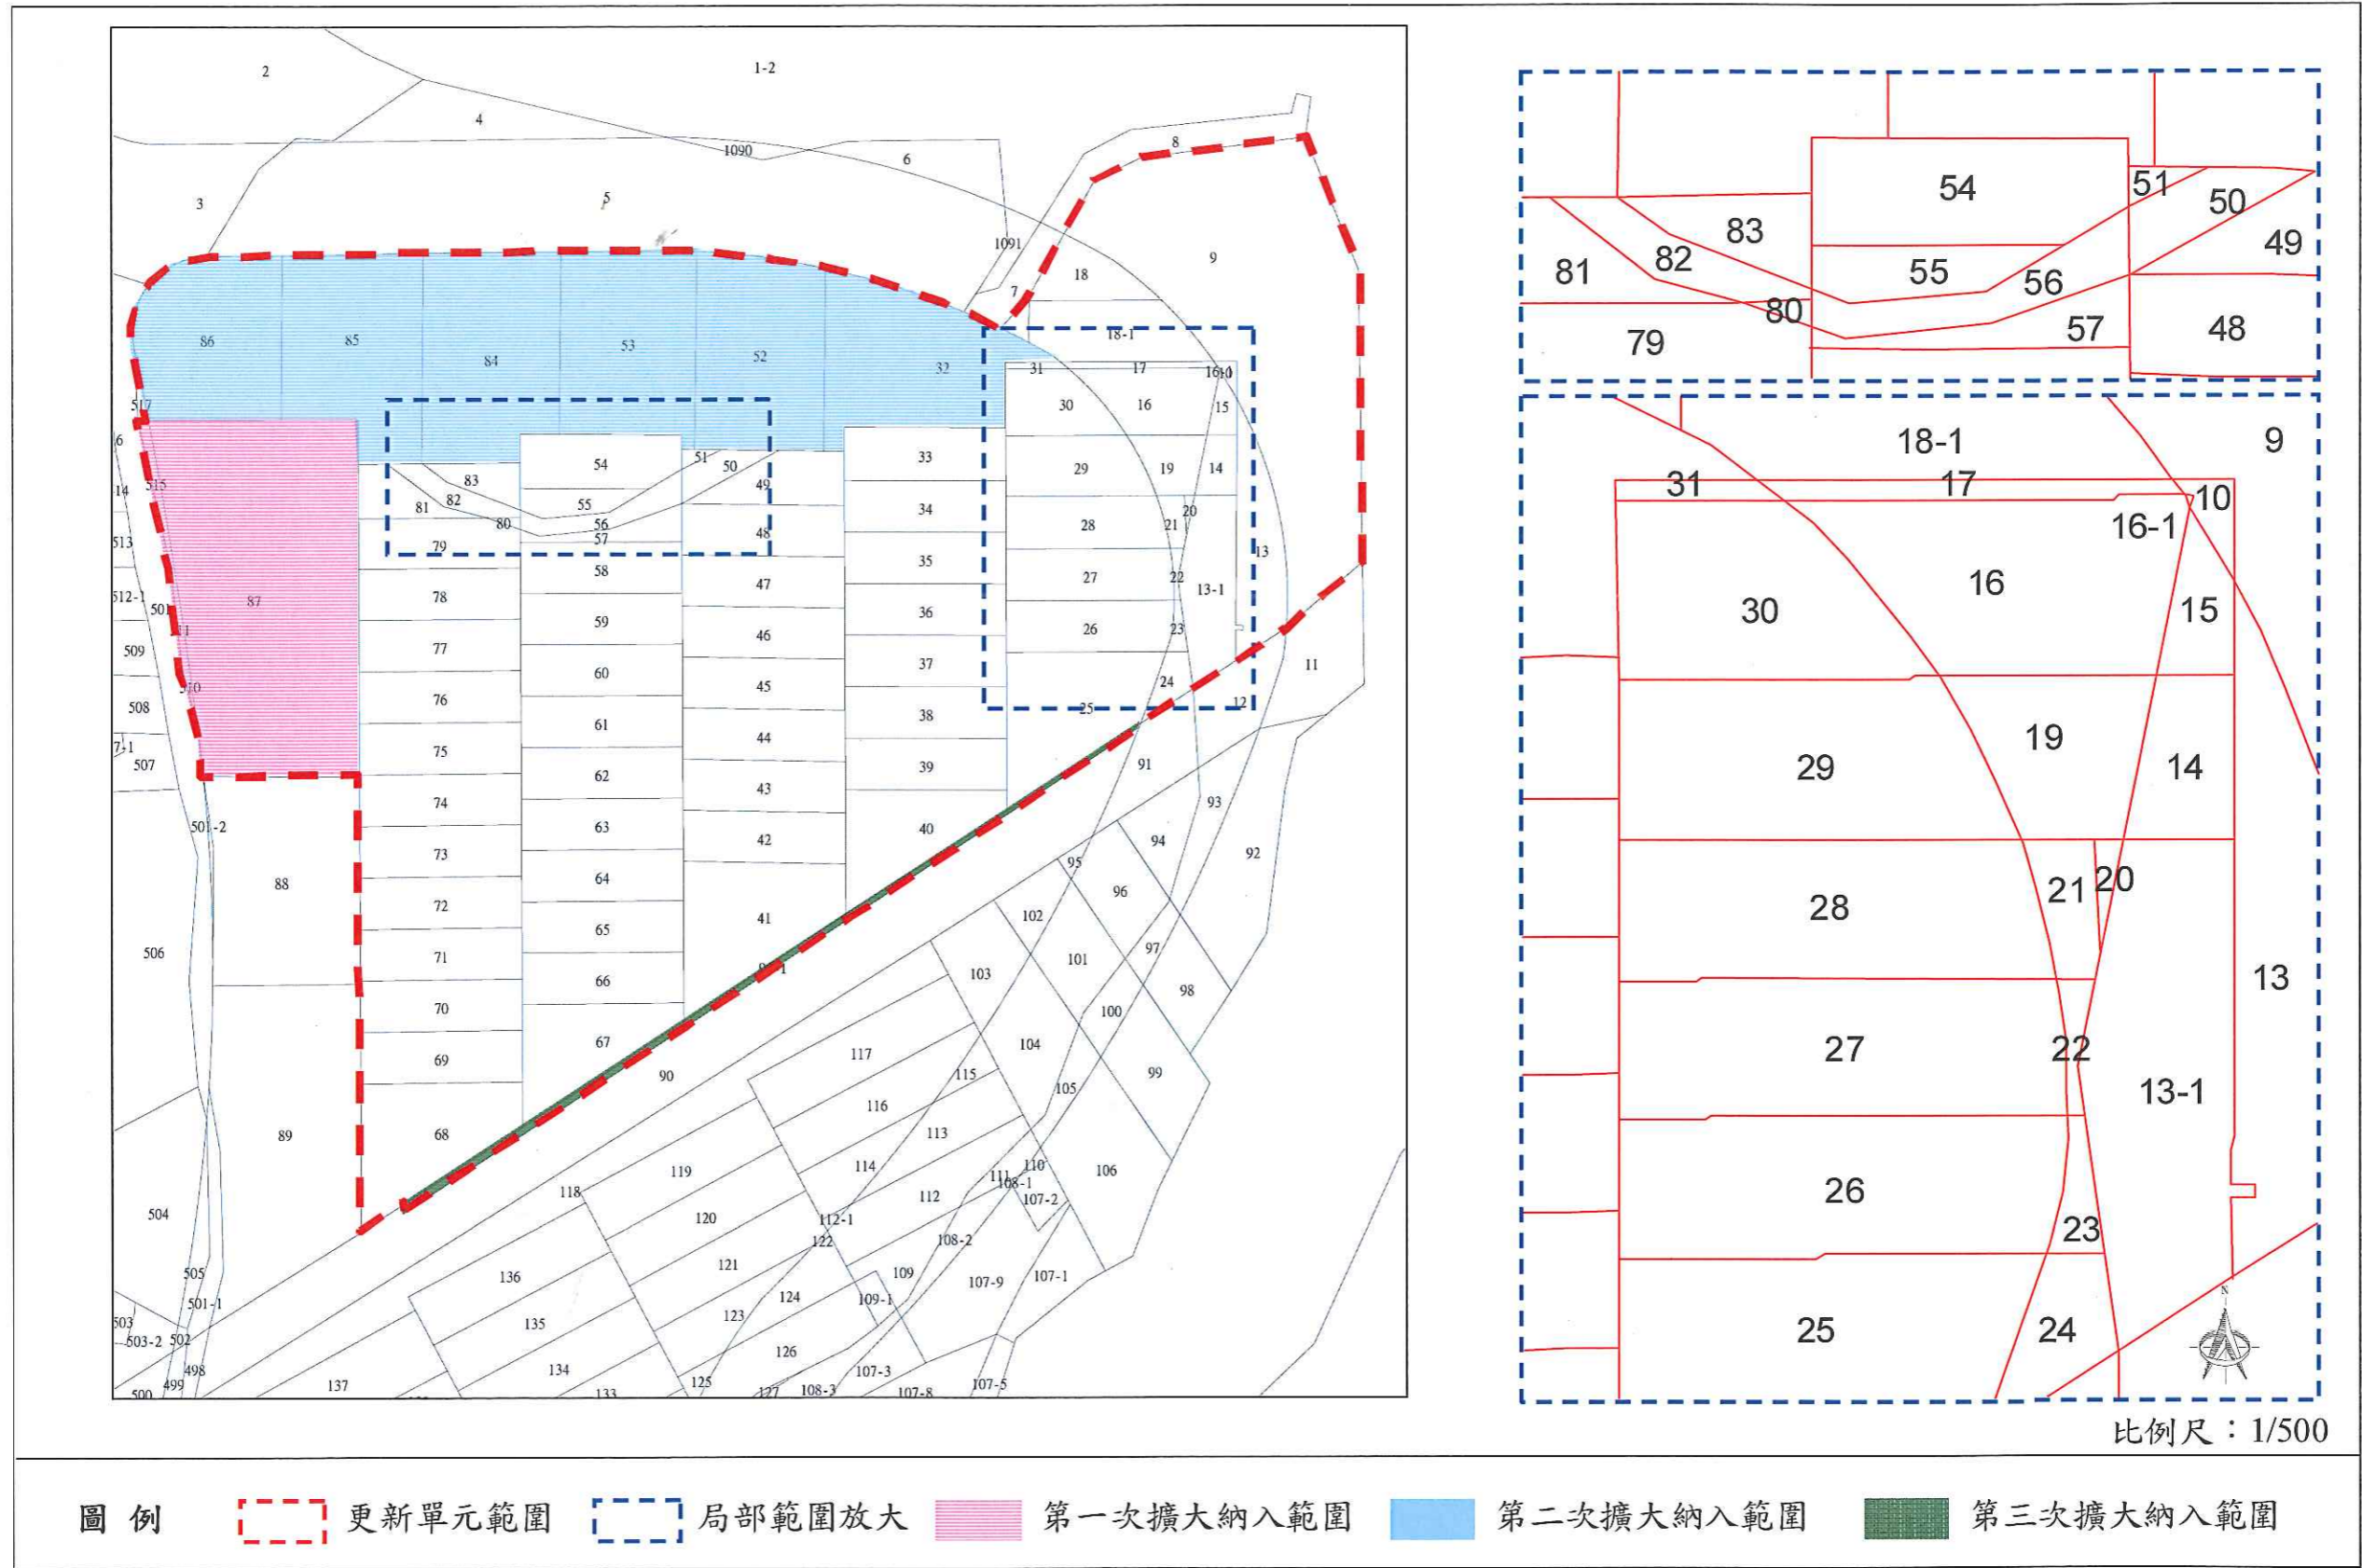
2
1-2
4
1090
6
3
5
8
1091
9
7
18
18-1
86
85
84
53
52
32
31
17
16-1
10
517
30
16
15
6
54
51
50
29
19
14
83
14
515
33
34
81
82
80
55
56
57
49
48
28
21
20
513
79
35
27
22
13-1
13
512-1
501
78
58
47
36
87
59
46
26
23
509
77
60
37
510
45
11
24
508
76
61
38
25
12
7-1
75
44
507
62
39
91
74
43
63
93
501-2
40
42
94
92
73
88
64
95
72
96
65
41
102
71
103
101
97
506
66
98
70
100
67
104
69
99
117
90
105
115
116
113
68
89
114
119
106
110
111
108-1
118
112
107-2
120
504
112-1
122
108-2
121
136
109
107-9
107-1
505
124
501-1
109-1
123
135
503
503-2
502
126
134
498
107-3
499
137
500
133
125
127
108-3
107-8
107-5

54
51
50
49
83
82
81
55
56
80
79
57
48

18-1
9
31
17
10
16-1
16
30
15
19
29
14
21
20
28
13
27
22
13-1
26
23
25
24
N

比例尺：1/500

圖 例　更新單元範圍　局部範圍放大　第一次擴大納入範圍　第二次擴大納入範圍　第三次擴大納入範圍